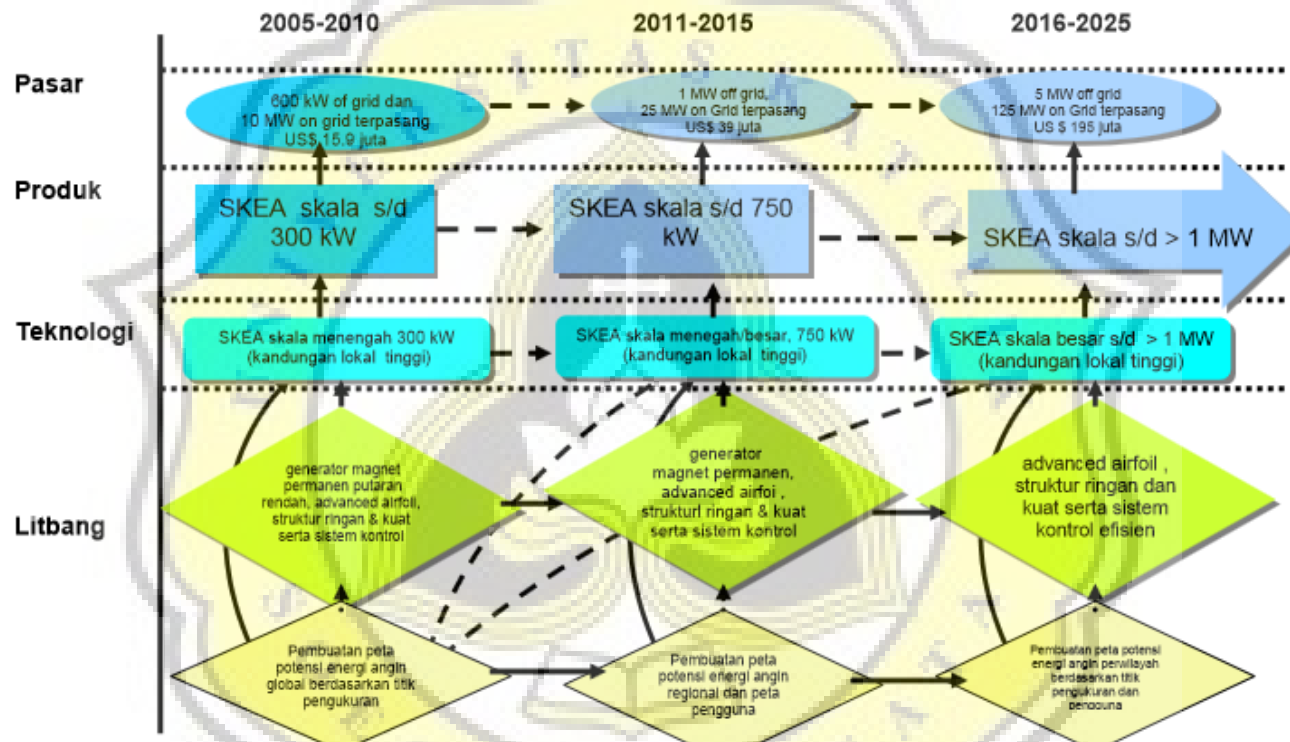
2005-2010

2011-2015

2016-2025

Pasar

600 kW of grid dan 10 MW on grid terpasang US$ 15.9 juta

1 MW off grid, 25 MW on Grid terpasang US$ 39 juta

5 MW off grid 125 MW on Grid terpasang US $ 195 juta

Produk

SKEA skala s/d 300 kW

SKEA skala s/d 750 kW

SKEA skala s/d > 1 MW

Teknologi

SKEA skala menengah 300 kW (kandungan lokal tinggi)

SKEA skala menegah/besar, 750 kW (kandungan lokal tinggi)

SKEA skala besar s/d > 1 MW (kandungan lokal tinggi)

Litbang

generator magnet permanen putaran rendah, advanced airfoil, struktur ringan & kuat serta sistem kontrol

generator magnet permanen, advanced airfoi , strukturl ringan & kuat serta sistem kontrol

advanced airfoil , struktur ringan dan kuat serta sistem kontrol efisien

Pembuatan peta potensi energi angin global berdasarkan titik pengukuran

Pembuatan peta potensi energi angin regional dan peta pengguna

Pembuatan peta potensi energi angin perwilayah berdasarkan titik pengukuran dan pengguna